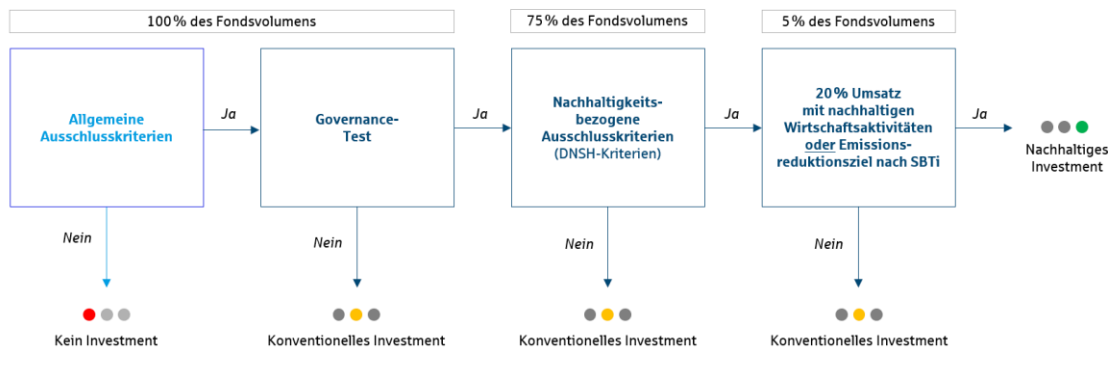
100 % des Fondsvolumens

75 % des Fondsvolumens

5 % des Fondsvolumens

Allgemeine Ausschlusskriterien

Ja

Governance-Test

Ja

Nachhaltigkeitsbezogene Ausschlusskriterien
(DNSH-Kriterien)

Ja

20 % Umsatz mit nachhaltigen Wirtschaftsaktivitäten oder Emissionsreduktionsziel nach SBTi

Ja

Nachhaltiges Investment

Nein

Kein Investment

Nein

Konventionelles Investment

Nein

Konventionelles Investment

Nein

Konventionelles Investment